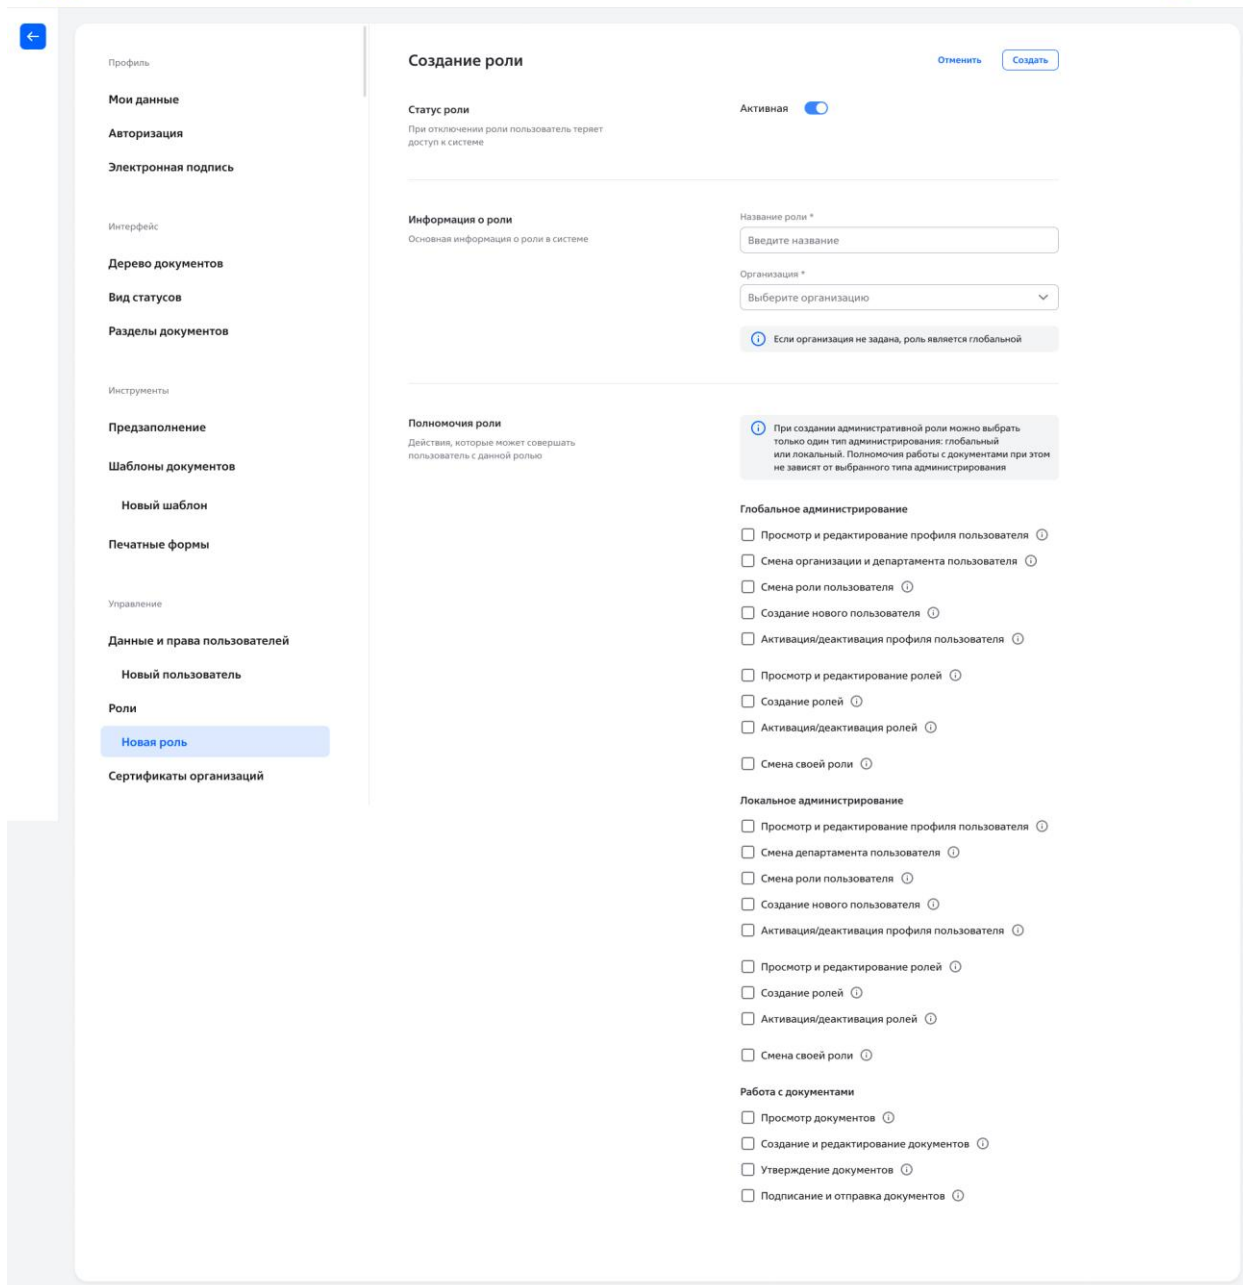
Профиль

Мои данные

Авторизация

Электронная подпись

Интерфейс

Дерево документов

Вид статусов

Разделы документов

Инструменты

Предзаполнение

Шаблоны документов

Новый шаблон

Печатные формы

Управление

Данные и права пользователей

Новый пользователь

Роли

Новая роль

Сертификаты организаций

Создание роли

Отменить

Создать

Статус роли

При отключении роли пользователь теряет доступ к системе

Активная

Информация о роли

Основная информация о роли в системе

Название роли *

Введите название

Организация *

Выберите организацию

Если организация не задана, роль является глобальной

Полномочия роли

Действия, которые может совершать пользователь с данной ролью

При создании административной роли можно выбрать только один тип администрирования: глобальный или локальный. Полномочия работы с документами при этом не зависят от выбранного типа администрирования

Глобальное администрирование

Просмотр и редактирование профиля пользователя

Смена организации и департамента пользователя

Смена роли пользователя

Создание нового пользователя

Активация/деактивация профиля пользователя

Просмотр и редактирование ролей

Создание ролей

Активация/деактивация ролей

Смена своей роли

Локальное администрирование

Просмотр и редактирование профиля пользователя

Смена департамента пользователя

Смена роли пользователя

Создание нового пользователя

Активация/деактивация профиля пользователя

Просмотр и редактирование ролей

Создание ролей

Активация/деактивация ролей

Смена своей роли

Работа с документами

Просмотр документов

Создание и редактирование документов

Утверждение документов

Подписание и отправка документов